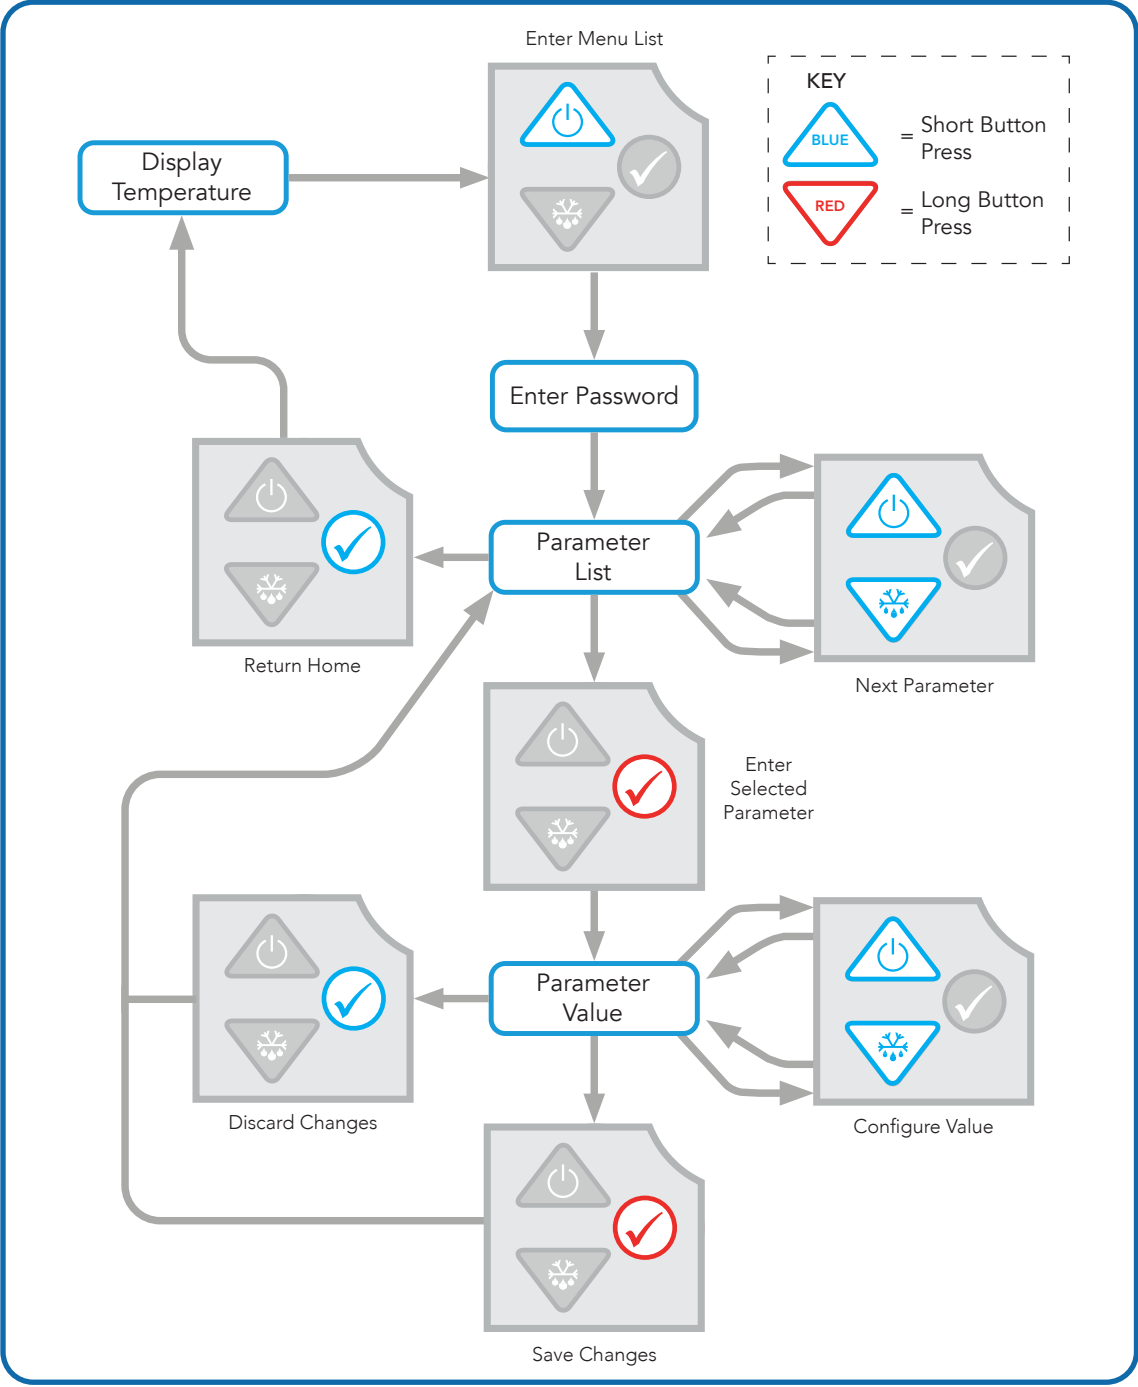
Enter Menu List

KEY

BLUE = Short Button Press

RED = Long Button Press

Display Temperature

Enter Password

Parameter List

Return Home

Next Parameter

Enter Selected Parameter

Parameter Value

Discard Changes

Configure Value

Save Changes